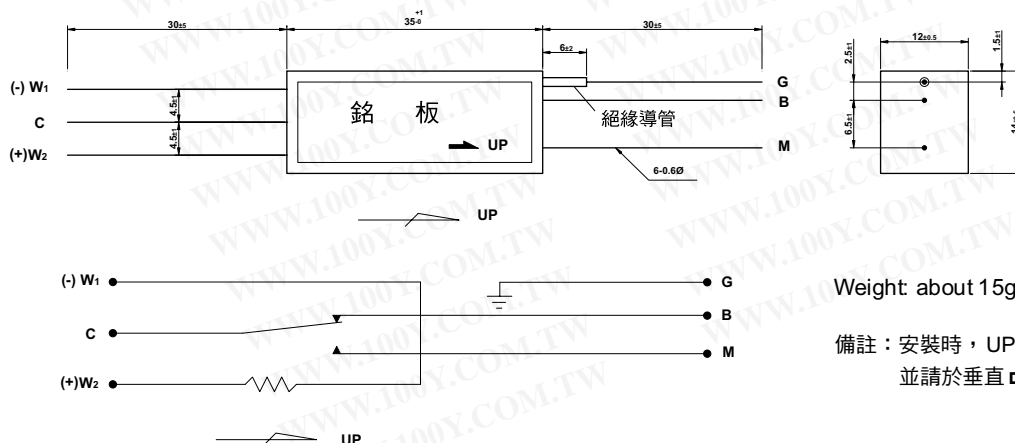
$30_{\pm5}$
$35^{+1}_{-0}$
$30_{\pm5}$
$6_{\pm2}$
$12_{\pm0.5}$
$2.5_{\pm1}$
$1.5_{\pm1}$
$6.5_{\pm1}$
(-) W1
C
(+)W2
$4.5_{\pm1}$
$4.5_{\pm1}$
銘 板
UP
絕緣導管
G
B
M
6-0.6Ø
UP

(-) W1
C
(+)W2
G
B
M
UP

Weight: about 15g

備註：安裝時，UP
並請於垂直

WWW.100Y.COM.TW